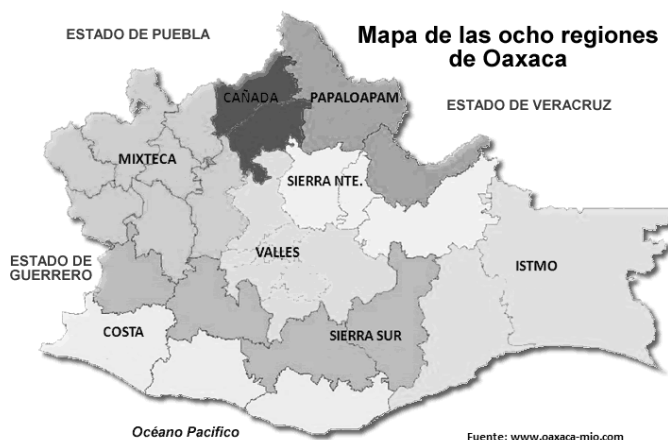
ESTADO DE PUEBLA

Mapa de las ocho regiones de Oaxaca

CAÑADA

PAPALOAPAM

ESTADO DE VERACRUZ

MIXTECA

SIERRA NTE.

ESTADO DE GUERRERO

VALLES

ISTMO

COSTA

SIERRA SUR

Océano Pacifico

Fuente: www.oaxaca-mio.com